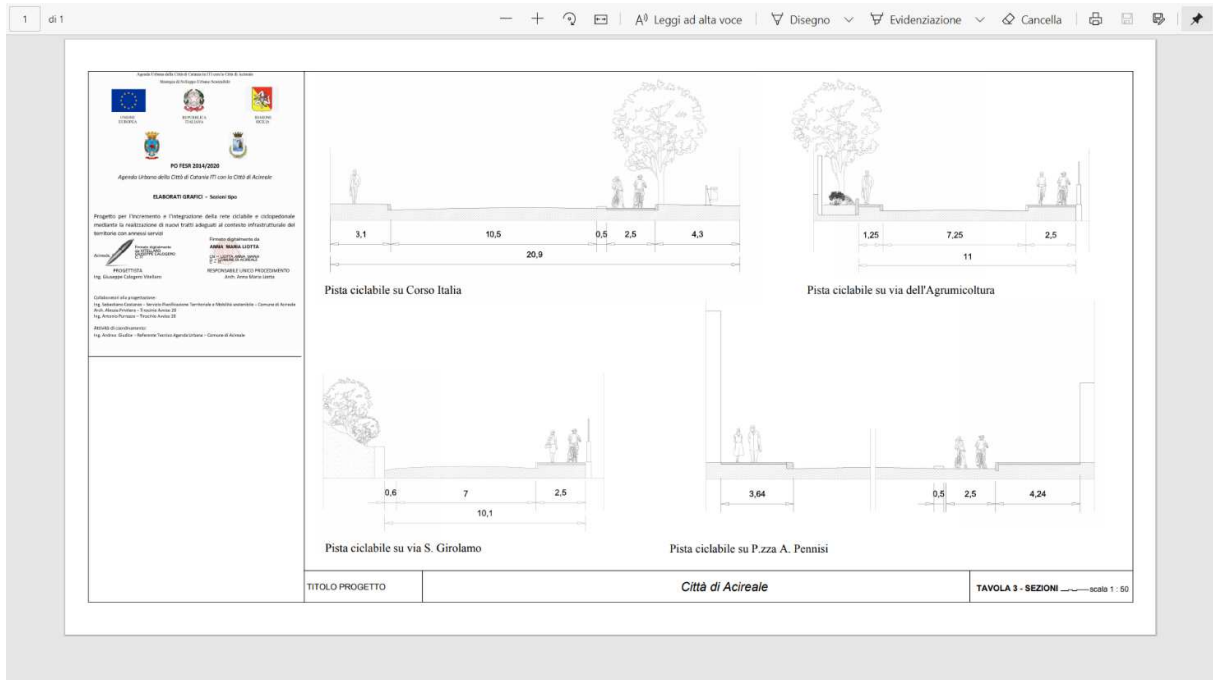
1 di 1

Leggi ad alta voce | Disegno | Evidenziazione | Cancella

Agenda Urbana della Città di Catania ITI con la Città di Acireale

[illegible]

UNIONE EUROPEA
REPUBBLICA ITALIANA
REGIONE SICILIA

PO FESR 2014/2020

Agenda Urbana della Città di Catania ITI con la Città di Acireale

ELABORATI GRAFICI – Sezioni tipo

Progetto per l'incremento e l'integrazione della rete ciclabile e ciclopedonale mediante la realizzazione di nuovi tratti adeguati al contesto infrastrutturale del territorio con annessi servizi

Firmato digitalmente da ANNA MARIA LIOTTA

PROGETTISTA
Ing. Giuseppe Calogero Vitellaro

RESPONSABILE UNICO PROCEDIMENTO
Arch. Anna Maria Liotta

Collaboratori alla progettazione:
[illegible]

Attività di coordinamento:
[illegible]

3,1 | 10,5 | 0,5 | 2,5 | 4,3
20,9

Pista ciclabile su Corso Italia

1,25 | 7,25 | 2,5
11

Pista ciclabile su via dell'Agrumicoltura

0,6 | 7 | 2,5
10,1

Pista ciclabile su via S. Girolamo

3,64 | 0,5 | 2,5 | 4,24

Pista ciclabile su P.zza A. Pennisi

TITOLO PROGETTO | Città di Acireale | TAVOLA 3 - SEZIONI scala 1 : 50